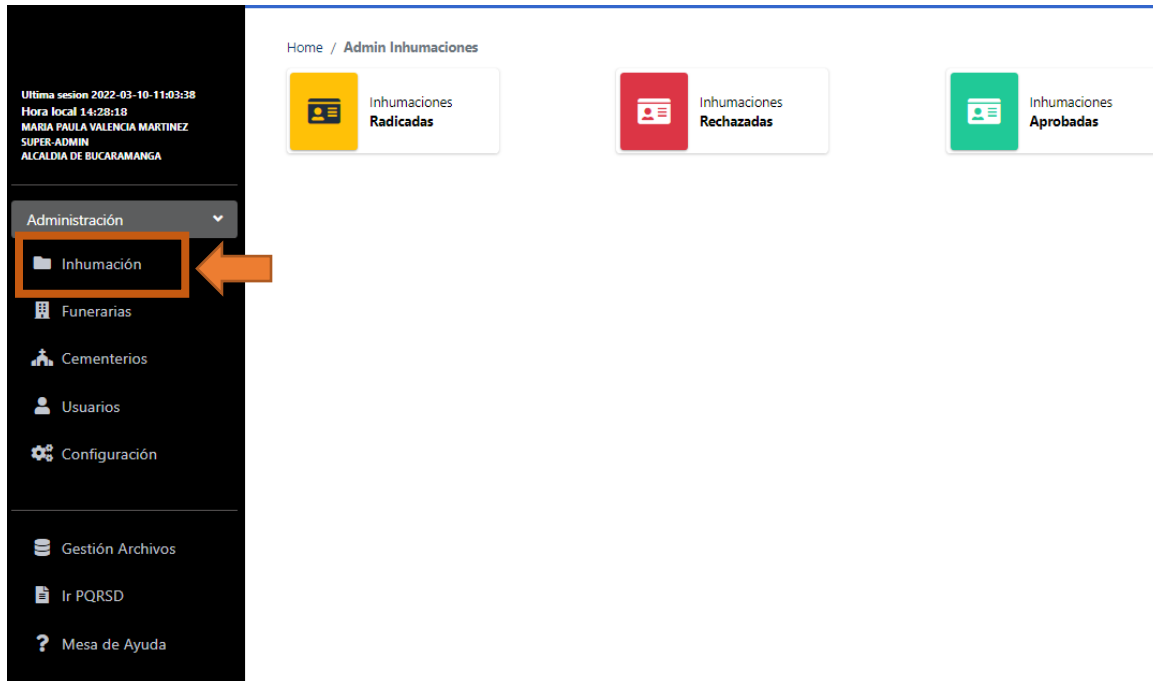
Ultima sesion 2022-03-10-11:03:38
Hora local 14:28:18
MARIA PAULA VALENCIA MARTINEZ
SUPER-ADMIN
ALCALDIA DE BUCARAMANGA

Administración

Inhumación

Funerarias

Cementerios

Usuarios

Configuración

Gestión Archivos

Ir PQRSD

Mesa de Ayuda

Home / Admin Inhumaciones

Inhumaciones
Radicadas

Inhumaciones
Rechazadas

Inhumaciones
Aprobadas